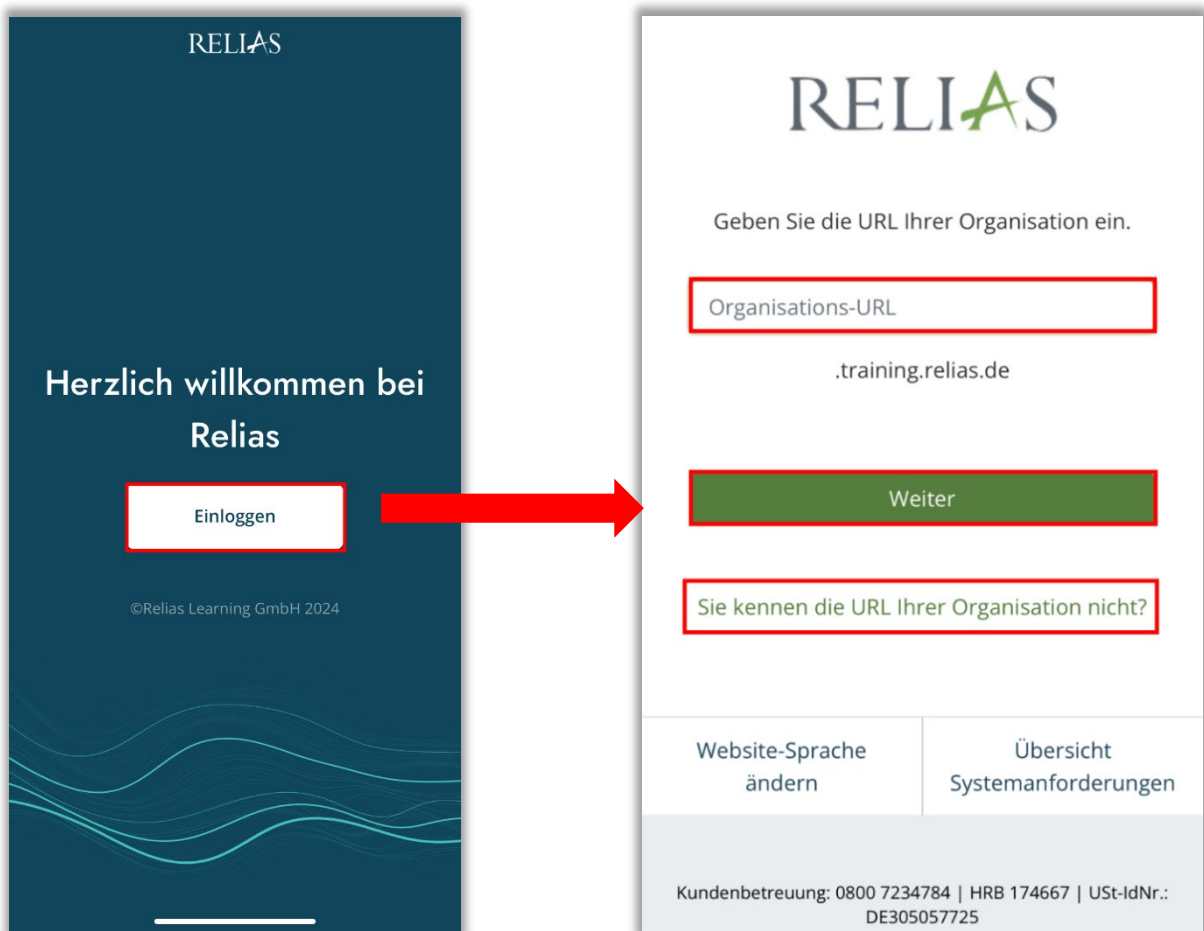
RELIAS

Herzlich willkommen bei Relias

Einloggen

©Relias Learning GmbH 2024

RELIAS

Geben Sie die URL Ihrer Organisation ein.

Organisations-URL

.training.relias.de

Weiter

Sie kennen die URL Ihrer Organisation nicht?

Website-Sprache ändern

Übersicht Systemanforderungen

Kundenbetreuung: 0800 7234784 | HRB 174667 | USt-IdNr.: DE305057725